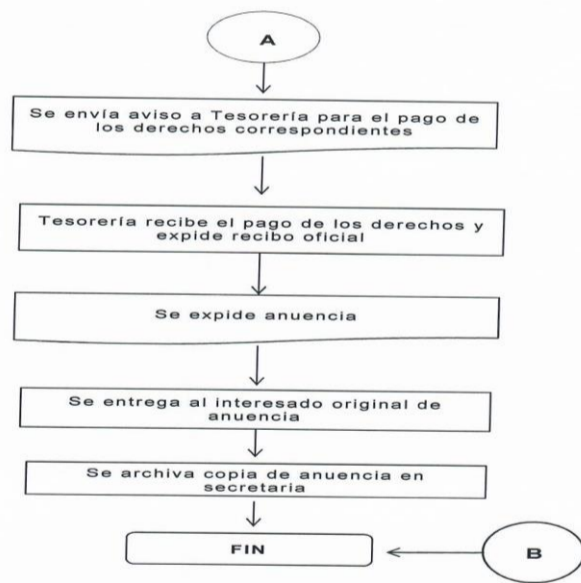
A

Se envía aviso a Tesorería para el pago de los derechos correspondientes

Tesorería recibe el pago de los derechos y expide recibo oficial

Se expide anuencia

Se entrega al interesado original de anuencia

Se archiva copia de anuencia en secretaria

FIN

B